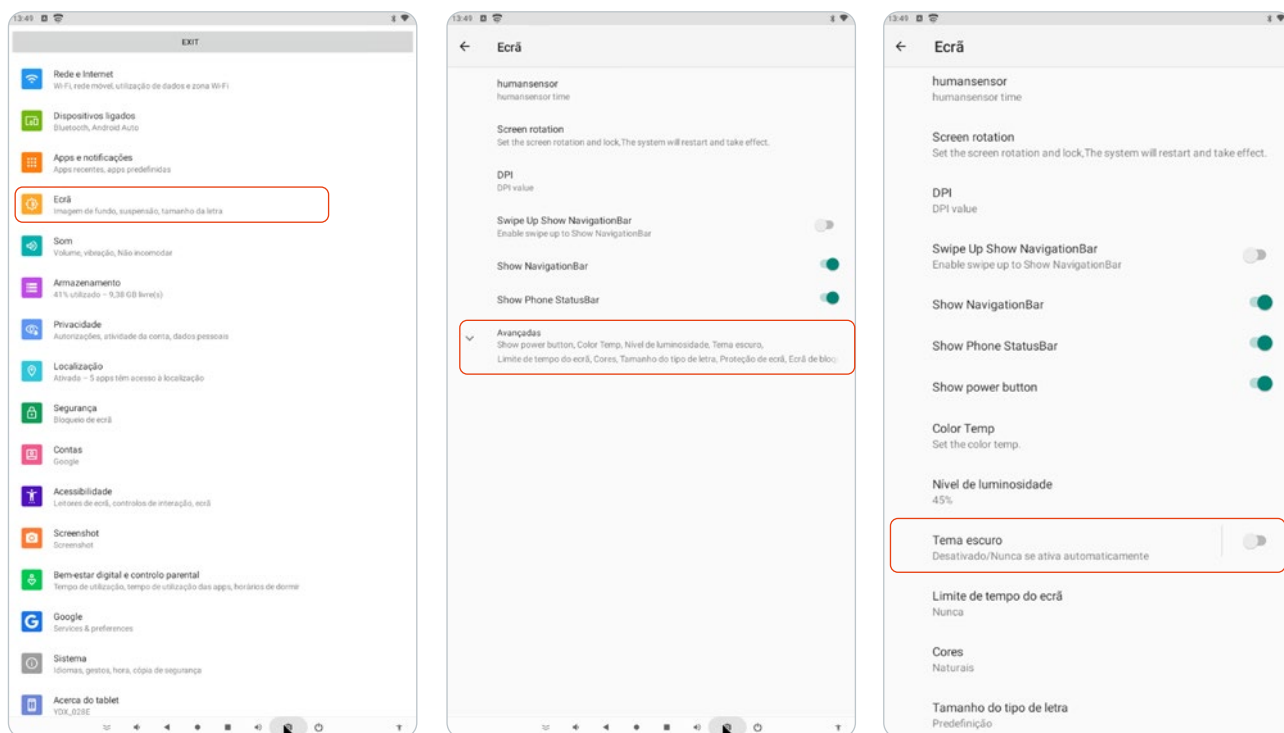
13:49

EXIT

Rede e Internet
Wi-Fi, rede móvel, utilização de dados e zona Wi-Fi

Dispositivos ligados
Bluetooth, Android Auto

Apps e notificações
Apps recentes, apps predefinidas

Ecrã
Imagem de fundo, suspensão, tamanho da letra

Som
Volume, vibração, Não incomodar

Armazenamento
41% utilizado – 9,38 GB livre(s)

Privacidade
Autorizações, atividade da conta, dados pessoais

Localização
Ativada – 5 apps têm acesso à localização

Segurança
Bloqueio de ecrã

Contas
Google

Acessibilidade
Leitores de ecrã, controlos de interação, ecrã

Screenshot
Screenshot

Bem-estar digital e controlo parental
Tempo de utilização, tempo de utilização das apps, horários de dormir

Google
Services & preferences

Sistema
Idiomas, gestos, hora, cópia de segurança

Acerca do tablet
YDX_828E

13:49

Ecrã

humansensor
humansensor time

Screen rotation
Set the screen rotation and lock,The system will restart and take effect.

DPI
DPI value

Swipe Up Show NavigationBar
Enable swipe up to Show NavigationBar

Show NavigationBar

Show Phone StatusBar

Avançadas
Show power button, Color Temp, Nível de luminosidade, Tema escuro, Limite de tempo do ecrã, Cores, Tamanho do tipo de letra, Proteção de ecrã, Ecrã de bloq

13:49

Ecrã

humansensor
humansensor time

Screen rotation
Set the screen rotation and lock,The system will restart and take effect.

DPI
DPI value

Swipe Up Show NavigationBar
Enable swipe up to Show NavigationBar

Show NavigationBar

Show Phone StatusBar

Show power button

Color Temp
Set the color temp.

Nível de luminosidade
45%

Tema escuro
Desativado/Nunca se ativa automaticamente

Limite de tempo do ecrã
Nunca

Cores
Naturais

Tamanho do tipo de letra
Predefinição